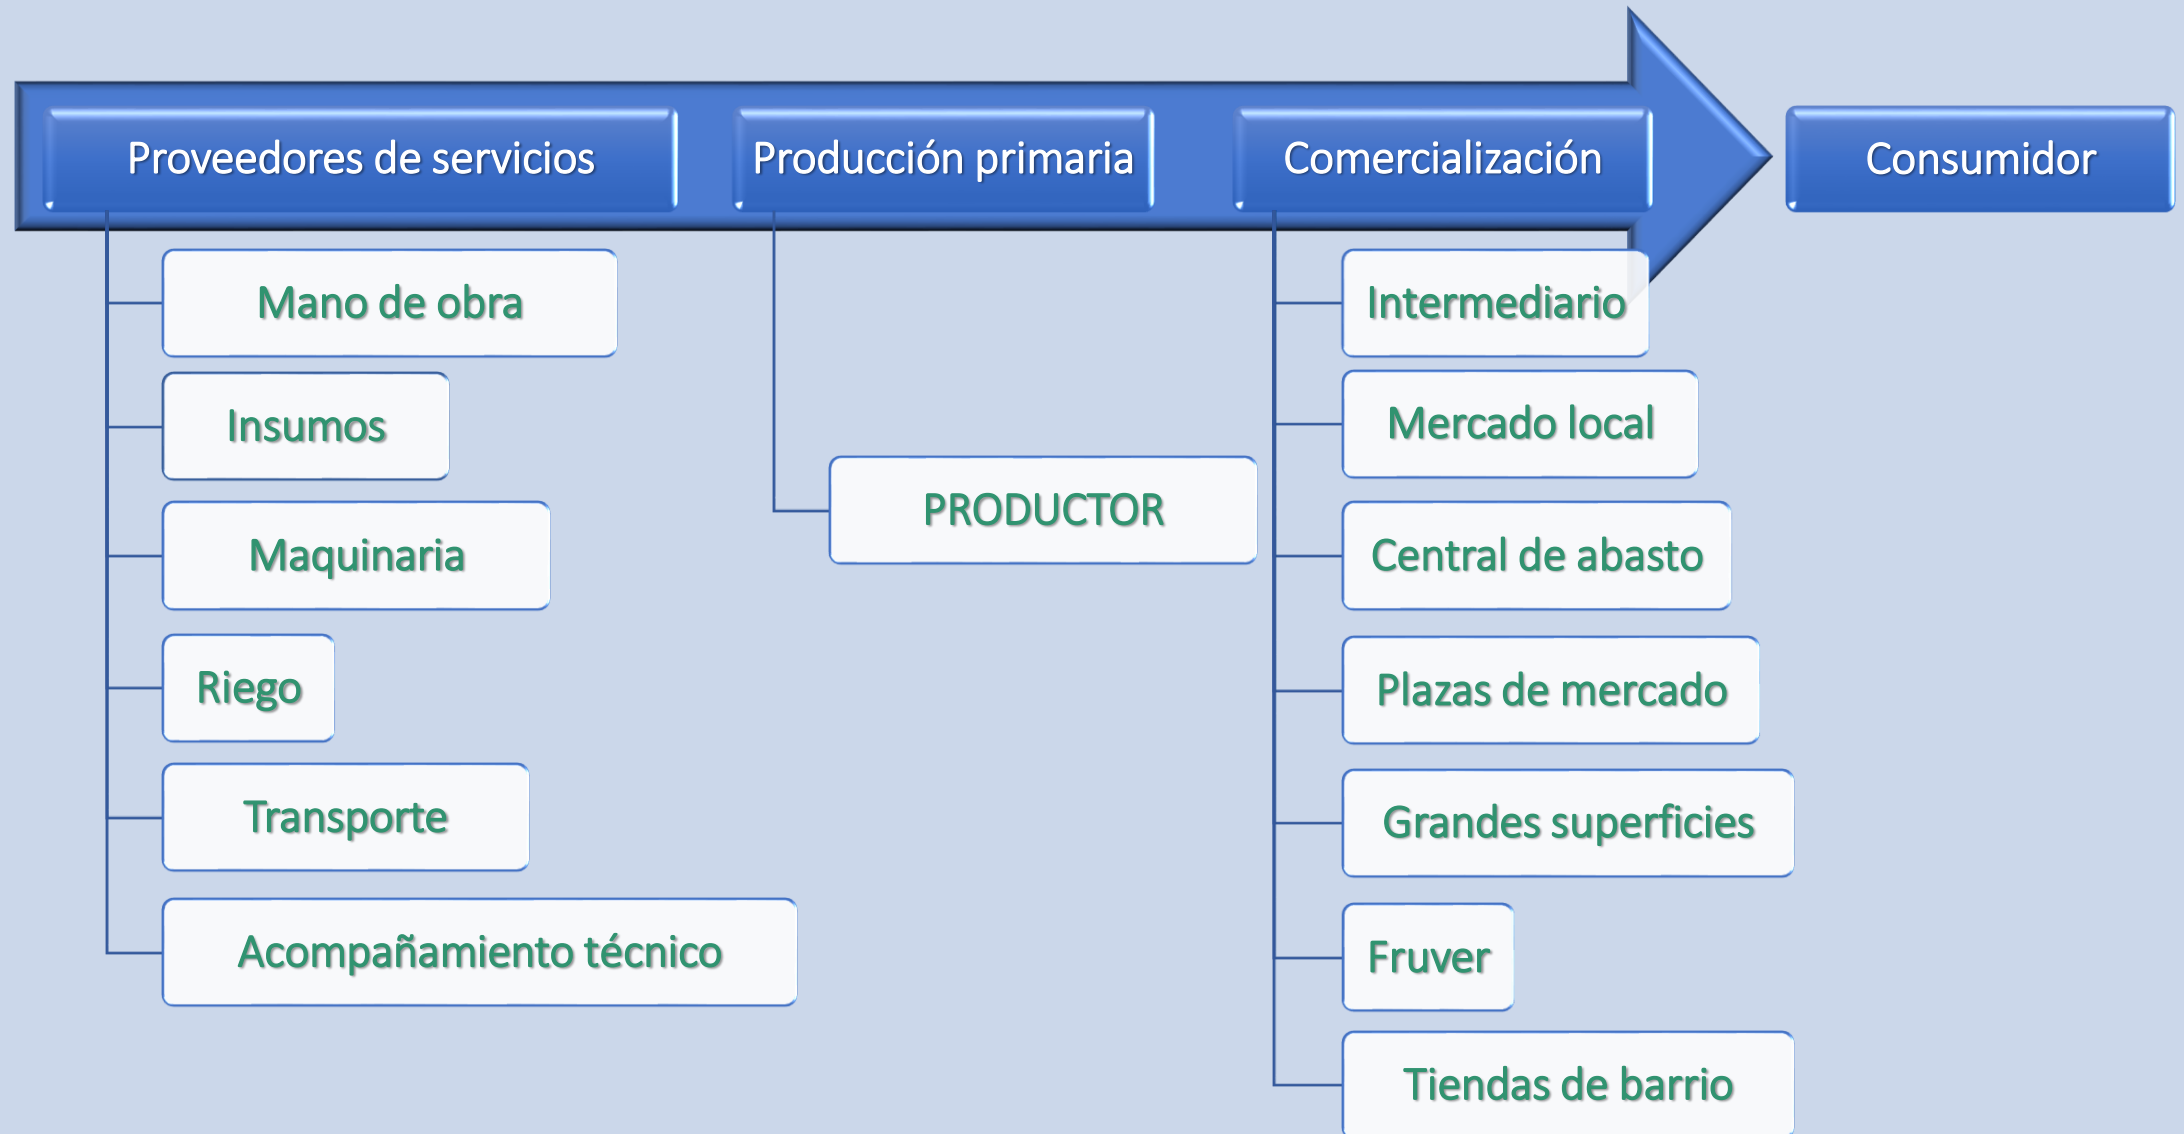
Proveedores de servicios

Mano de obra

Insumos

Maquinaria

Riego

Transporte

Acompañamiento técnico

Producción primaria

PRODUCTOR

Comercialización

Intermediario

Mercado local

Central de abasto

Plazas de mercado

Grandes superficies

Fruver

Tiendas de barrio

Consumidor